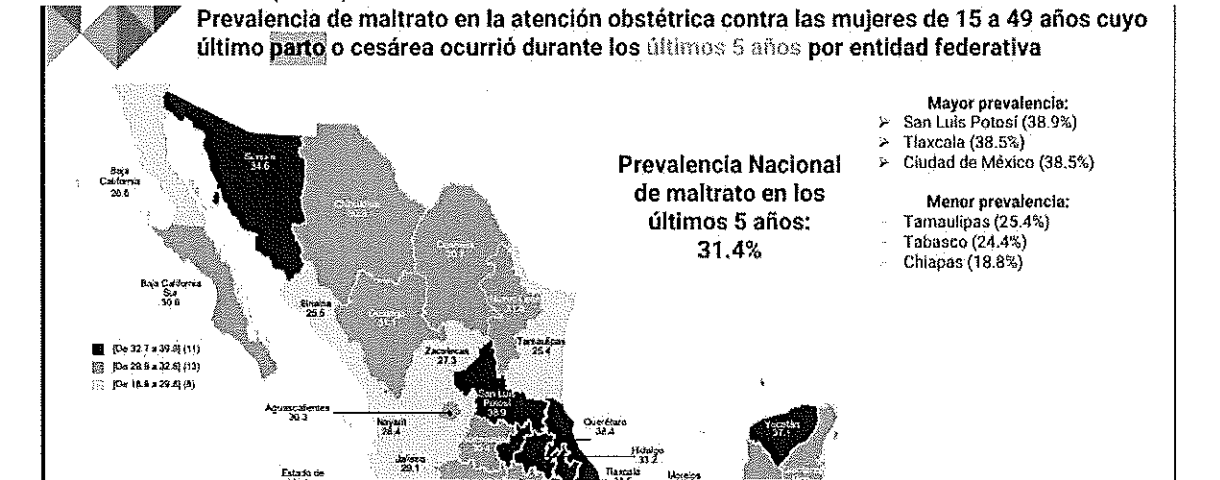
Prevalencia de maltrato en la atención obstétrica contra las mujeres de 15 a 49 años cuyo último parto o cesárea ocurrió durante los últimos 5 años por entidad federativa

Prevalencia Nacional de maltrato en los últimos 5 años: 31.4%

Mayor prevalencia:
➢ San Luis Potosí (38.9%)
➢ Tlaxcala (38.5%)
➢ Ciudad de México (38.5%)

Menor prevalencia:
Tamaulipas (25.4%)
Tabasco (24.4%)
Chiapas (18.8%)

Baja California 30.6
Sonora 34.6
Chihuahua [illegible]
Coahuila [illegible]
Nuevo León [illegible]
Baja California Sur 30.6
Sinaloa 25.5
Durango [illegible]
Tamaulipas 25.4
Zacatecas 27.3
San Luis Potosí 38.9
Aguascalientes 30.3
Nayarit 28.4
Querétaro 38.4
Hidalgo 33.2
Jalisco 29.1
Tlaxcala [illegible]
Morelos
Estado de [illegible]
Yucatán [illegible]

[De 32.7 a 38.9] (11)
[De 29.8 a 32.6] (13)
[De 18.8 a 29.6] (8)